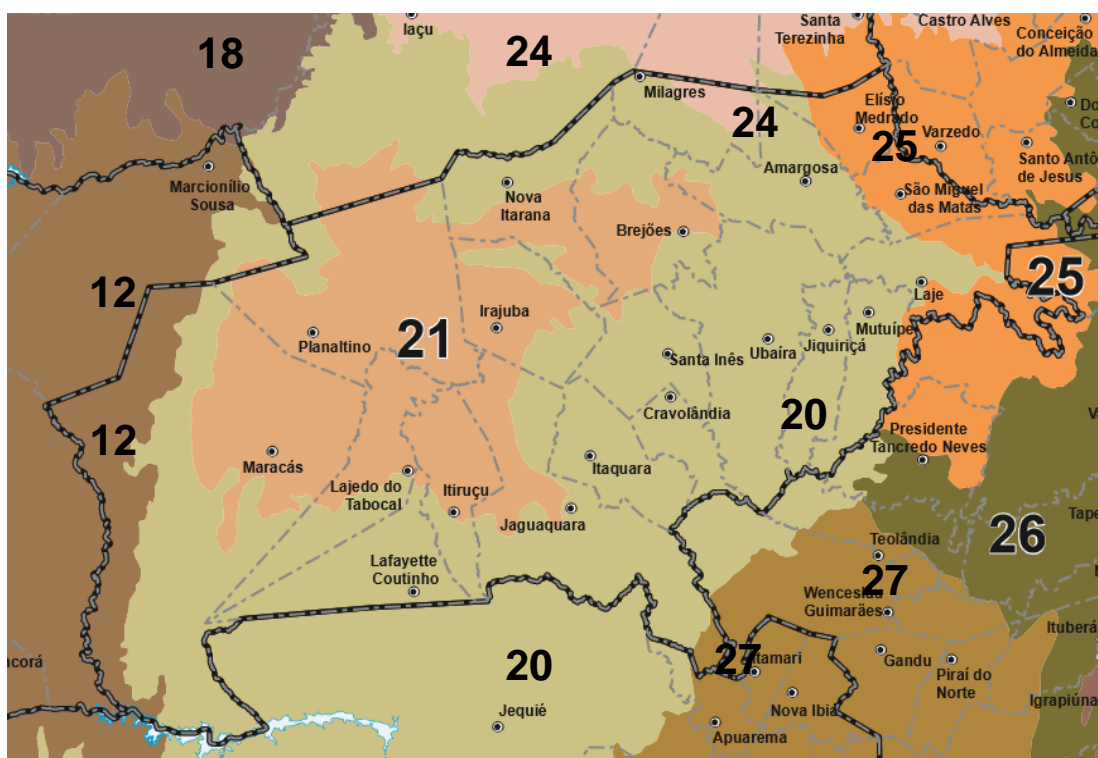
18
Iaçu
24
Santa Terezinha
Castro Alves
Conceição do Almeida
Milagres
24
Elísio Medrado
25
Varzedo
Santo Antônio de Jesus
Marcionílio Sousa
Amargosa
São Miguel das Matas
Nova Itarana
Brejões
25
12
Laje
Irajuba
Mutuípe
Planaltino
21
Ubaíra
Jiquiriçá
Santa Inês
Cravolândia
20
12
Presidente Tancredo Neves
Maracás
Itaquara
Lajedo do Tabocal
Itiruçu
Jaguaquara
26
Teolândia
Lafayette Coutinho
27
Wenceslau Guimarães
20
27
Itamari
Gandu
Piraí do Norte
Nova Ibiá
Jequié
Apuarema
Ituberá
Igrapiúna
Tape
ncorá